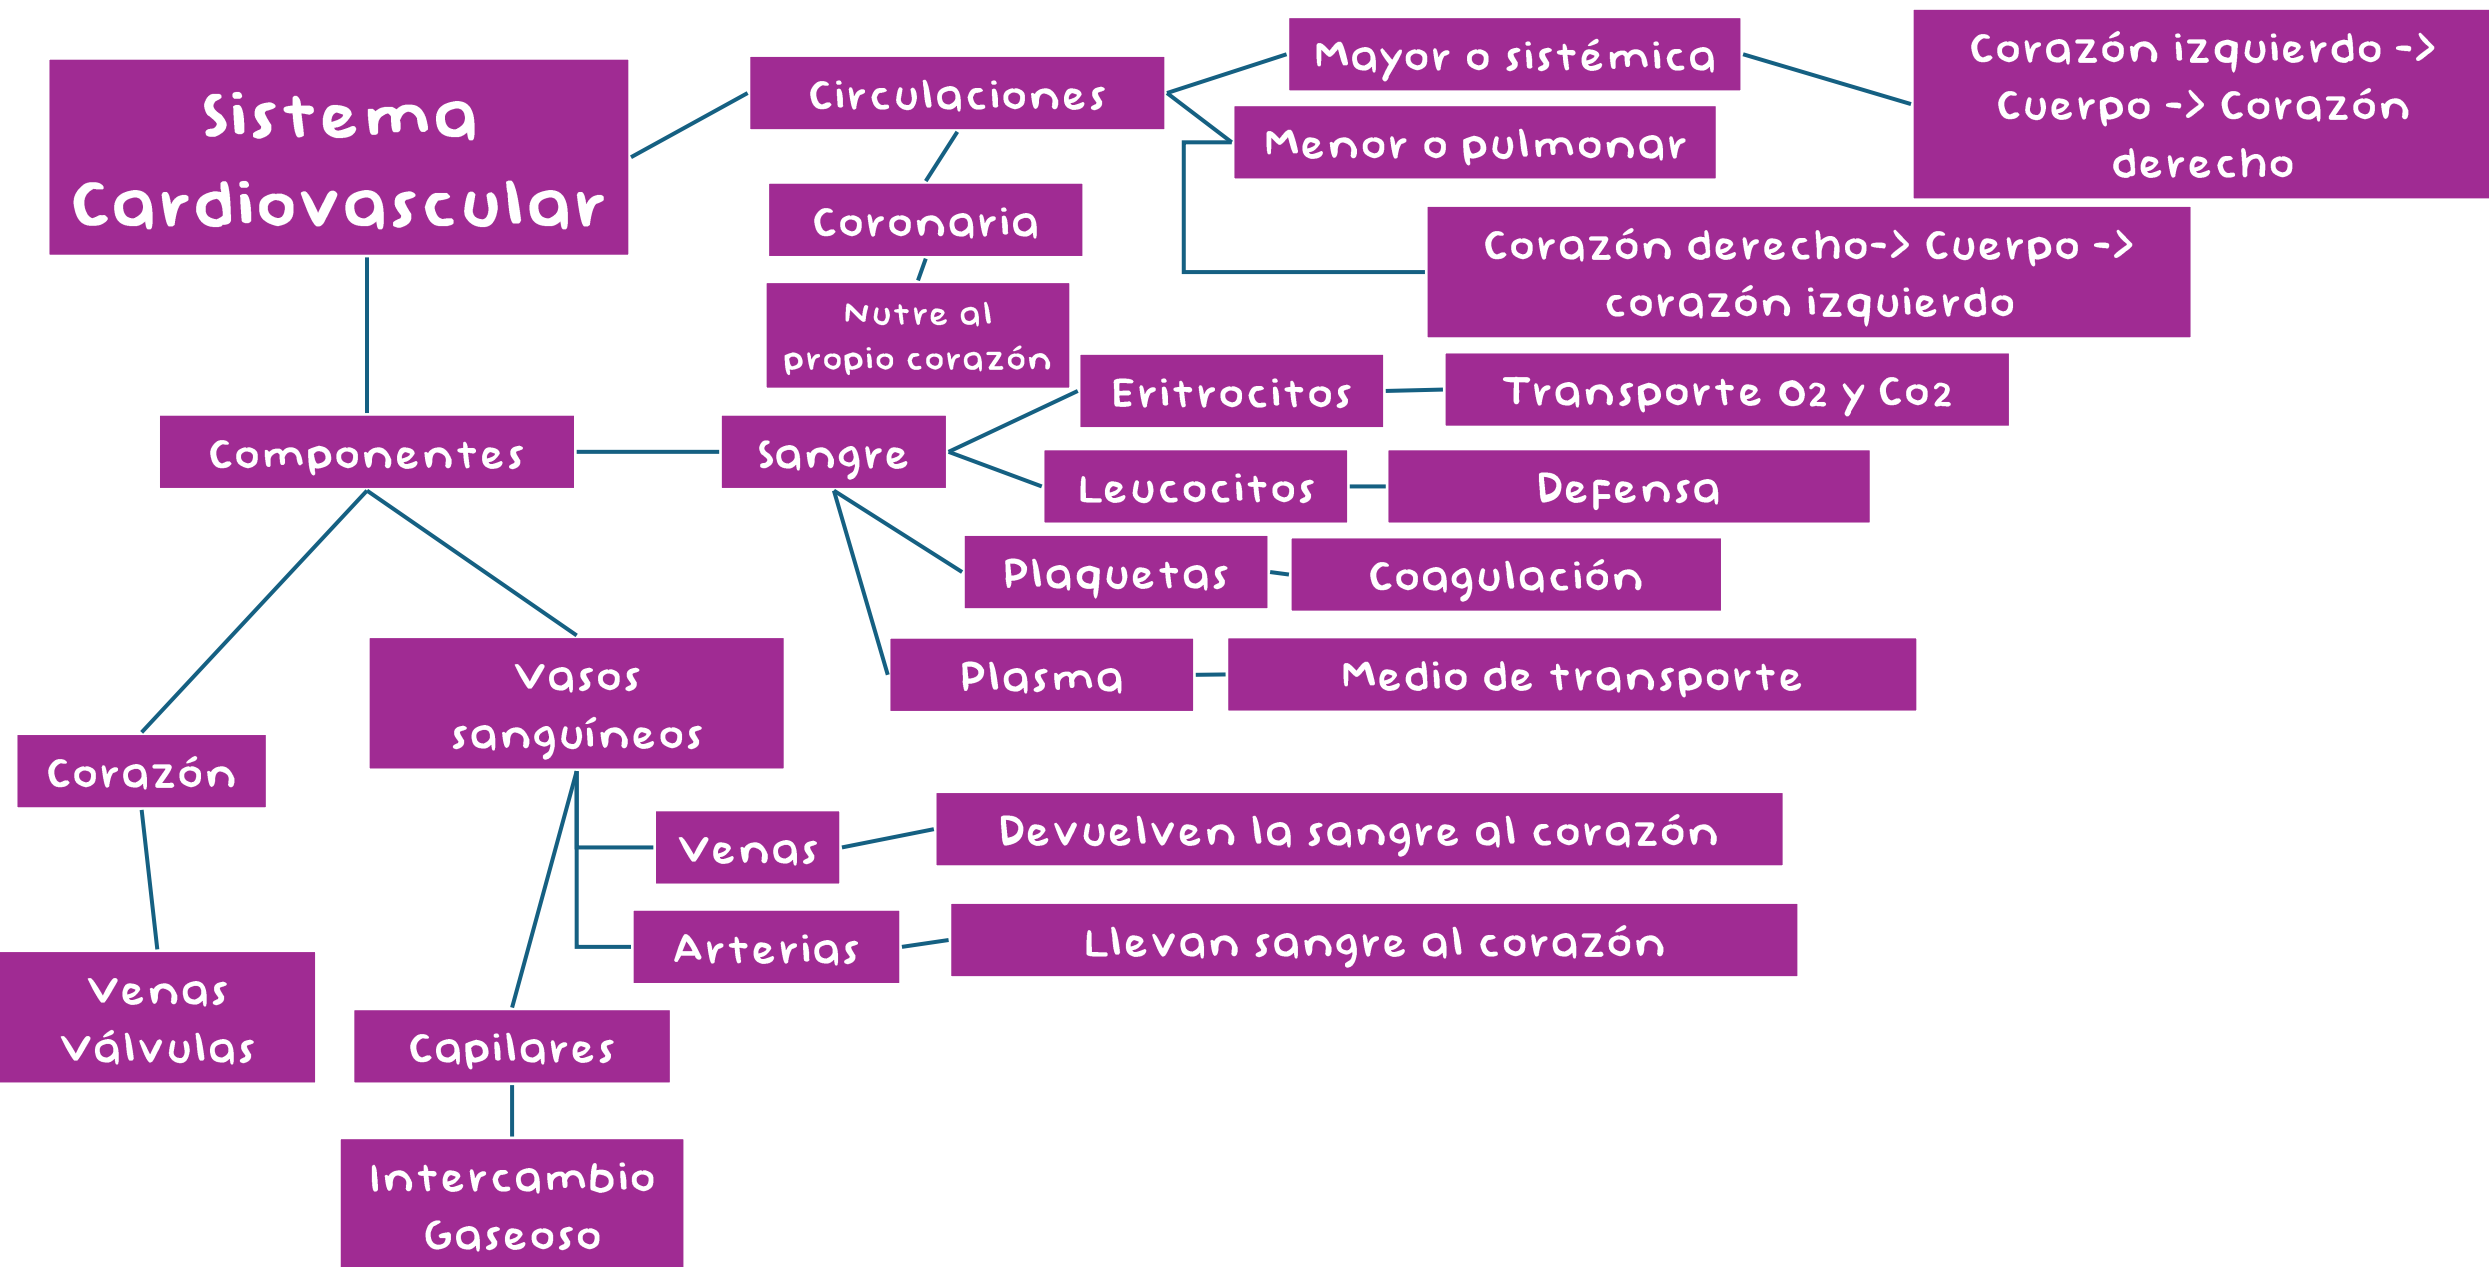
Sistema Cardiovascular

Circulaciones

Mayor o sistémica

Corazón izquierdo -> Cuerpo -> Corazón derecho

Menor o pulmonar

Corazón derecho-> Cuerpo -> corazón izquierdo

Coronaria

Nutre al propio corazón

Componentes

Sangre

Eritrocitos

Transporte O2 y Co2

Leucocitos

Defensa

Plaquetas

Coagulación

Plasma

Medio de transporte

Corazón

Venas Válvulas

Vasos sanguíneos

Venas

Devuelven la sangre al corazón

Arterias

Llevan sangre al corazón

Capilares

Intercambio Gaseoso